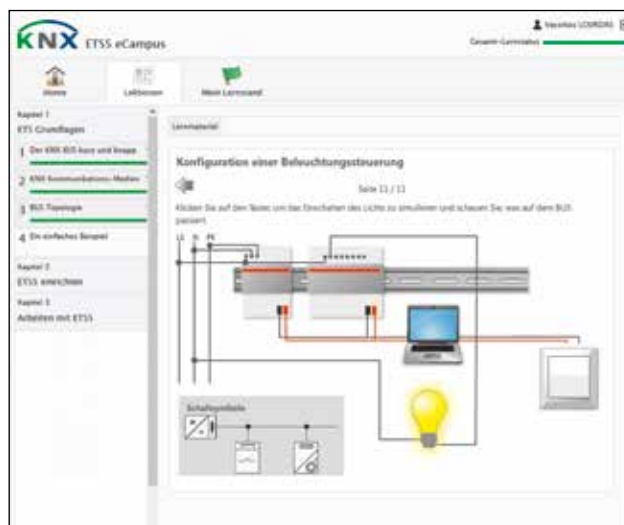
KNX ETS5 eCampus

Vassilios LOURDAS

Gesamt-Lernstatus

Home

Lektionen

Mein Lernstand

Kapitel 1
ETS Grundlagen

1 Der KNX BUS kurz und knapp

2 KNX Kommunikations-Medien

3 BUS Topologie

4 Ein einfaches Beispiel

Kapitel 2
ETS5 einrichten

Kapitel 3
Arbeiten mit ETS5

Lernmaterial

Konfiguration einer Beleuchtungssteuerung

Seite 11 / 11

Klicken Sie auf den Taster um das Einschalten des Lichts zu simulieren und schauen Sie was auf dem BUS passiert.

L1 N PE

Schaltsymbole